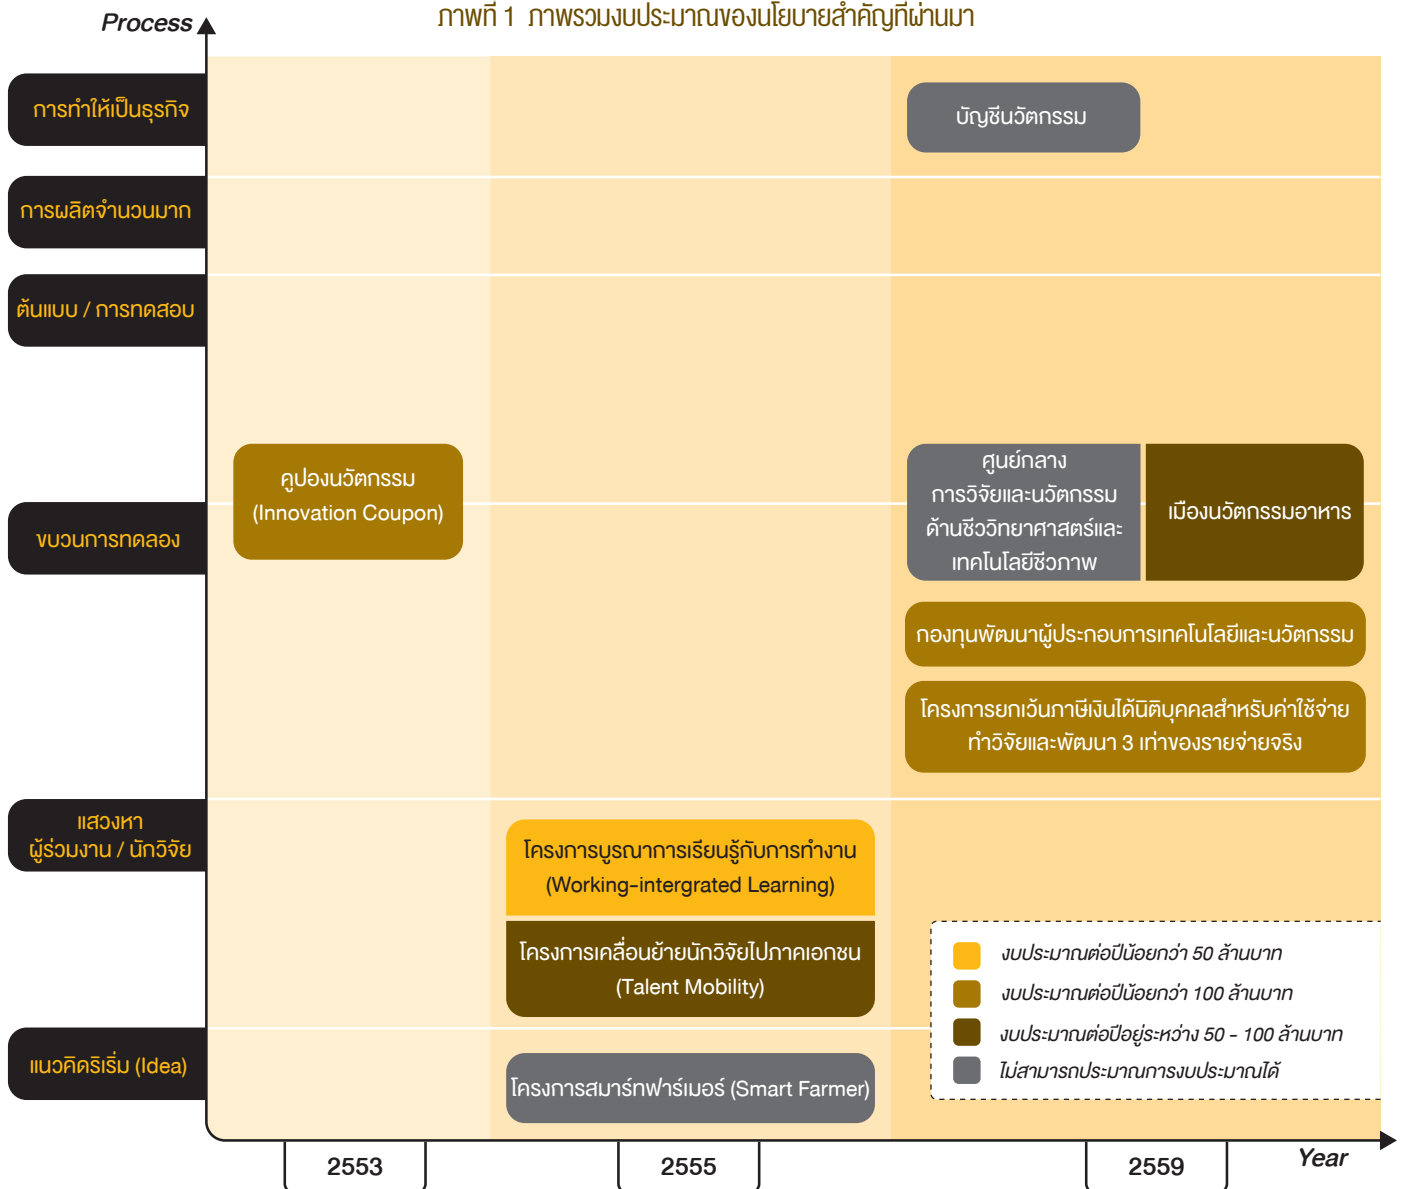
ภาพที่ 1 ภาพรวมงบประมาณของนโยบายสำคัญที่ผ่านมา

Process

การทำให้เป็นธุรกิจ

การผลิตจำนวนมาก

ต้นแบบ / การทดสอบ

ขบวนการทดลอง

แสวงหา ผู้ร่วมงาน / นักวิจัย

แนวคิดริเริ่ม (Idea)

บัญชีนวัตกรรม

คูปองนวัตกรรม (Innovation Coupon)

ศูนย์กลาง การวิจัยและนวัตกรรม ด้านชีววิทยาศาสตร์และ เทคโนโลยีชีวภาพ

เมืองนวัตกรรมอาหาร

กองทุนพัฒนาผู้ประกอบการเทคโนโลยีและนวัตกรรม

โครงการยกเว้นภาษีเงินได้นิติบุคคลสำหรับค่าใช้จ่าย ทำวิจัยและพัฒนา 3 เท่าของรายจ่ายจริง

โครงการบูรณาการเรียนรู้กับการทำงาน (Working-intergrated Learning)

โครงการเคลื่อนย้ายนักวิจัยไปภาคเอกชน (Talent Mobility)

โครงการสมาร์ทฟาร์เมอร์ (Smart Farmer)

งบประมาณต่อปีน้อยกว่า 50 ล้านบาท
งบประมาณต่อปีน้อยกว่า 100 ล้านบาท
งบประมาณต่อปีอยู่ระหว่าง 50 - 100 ล้านบาท
ไม่สามารถประมาณการงบประมาณได้

2553 | 2555 | 2559

Year